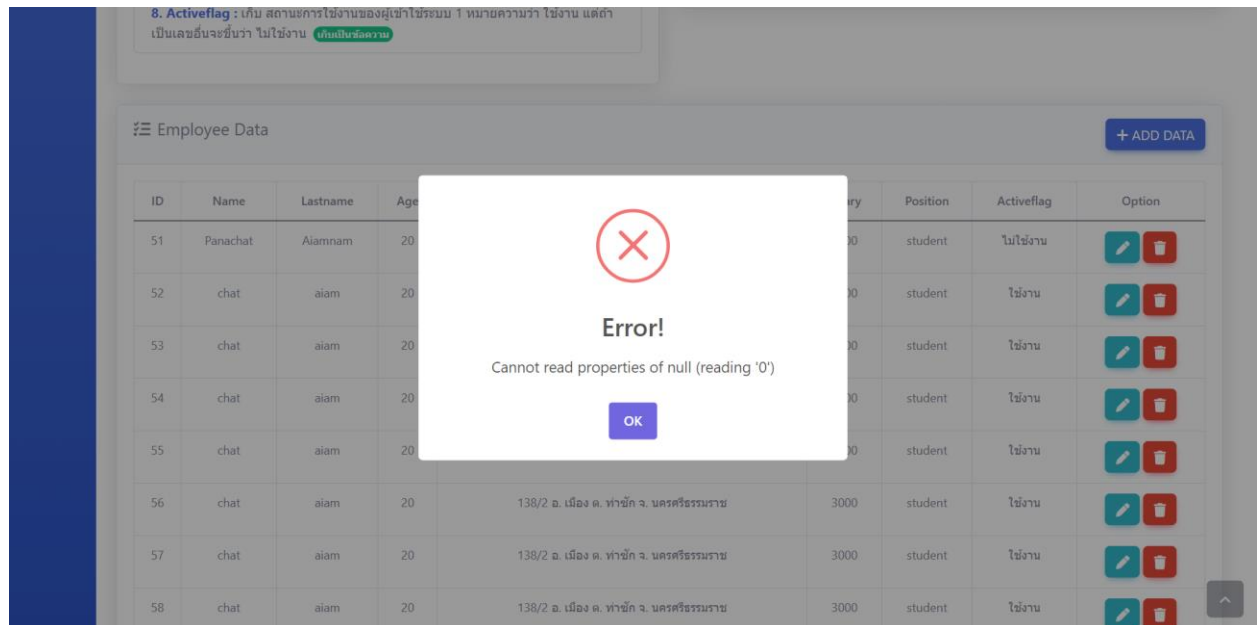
8. Activeflag : เก็บ สถานะการใช้งานของผู้เข้าใช้ระบบ 1 หมายความว่า ใช้งาน แต่ถ้าเป็นเลขอื่นจะขึ้นว่า ไม่ใช้งาน เก็บเป็นข้อความ

Employee Data

+ ADD DATA

| ID | Name | Lastname | Age | | ary | Position | Activeflag | Option |
|---|---|---|---|---|---|---|---|---|
| 51 | Panachat | Aiamnam | 20 | | 00 | student | ไม่ใช้งาน | |
| 52 | chat | aiam | 20 | | 00 | student | ใช้งาน | |
| 53 | chat | aiam | 20 | | 00 | student | ใช้งาน | |
| 54 | chat | aiam | 20 | | 00 | student | ใช้งาน | |
| 55 | chat | aiam | 20 | | 00 | student | ใช้งาน | |
| 56 | chat | aiam | 20 | 138/2 อ. เมือง ต. ท่าซัก จ. นครศรีธรรมราช | 3000 | student | ใช้งาน | |
| 57 | chat | aiam | 20 | 138/2 อ. เมือง ต. ท่าซัก จ. นครศรีธรรมราช | 3000 | student | ใช้งาน | |
| 58 | chat | aiam | 20 | 138/2 อ. เมือง ต. ท่าซัก จ. นครศรีธรรมราช | 3000 | student | ใช้งาน | |

Error!

Cannot read properties of null (reading '0')

OK